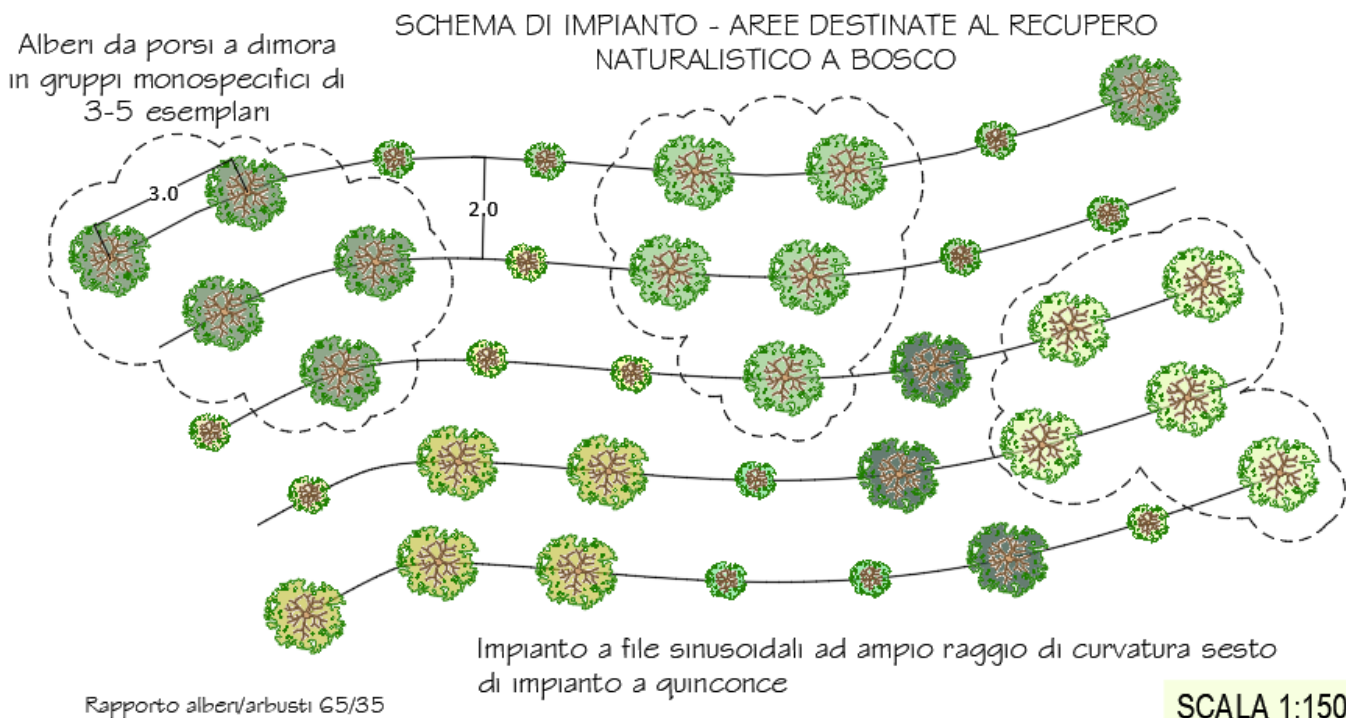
SCHEMA DI IMPIANTO - AREE DESTINATE AL RECUPERO NATURALISTICO A BOSCO

Alberi da porsi a dimora in gruppi monospecifici di 3-5 esemplari

3.0

2.0

Impianto a file sinusoidali ad ampio raggio di curvatura sesto di impianto a quinconce

Rapporto alberi/arbusti 65/35

SCALA 1:150